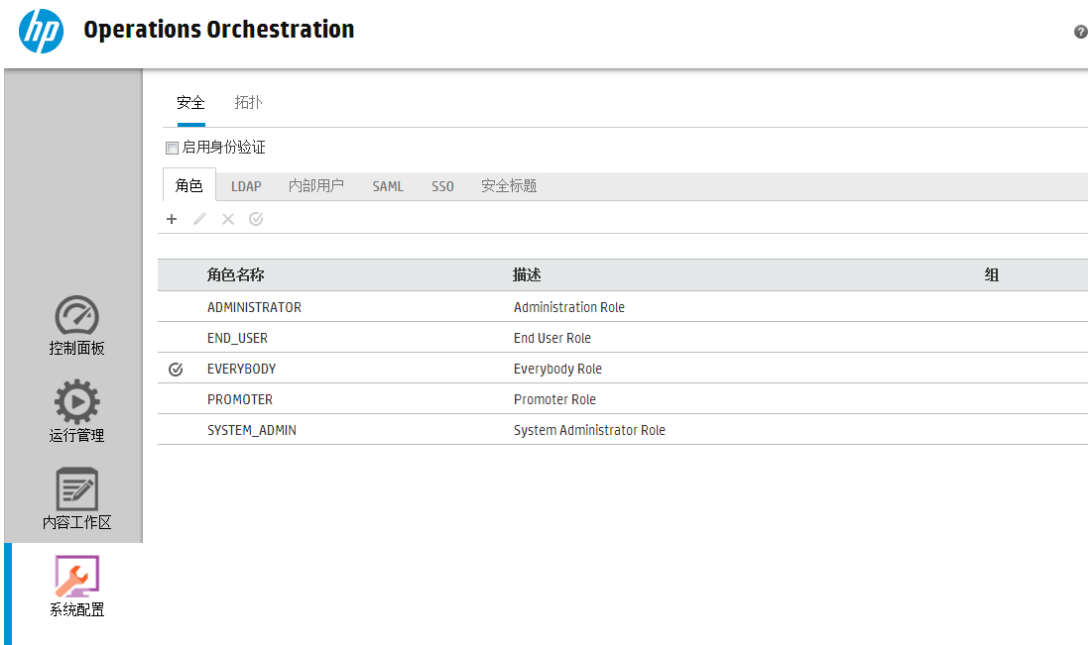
hp Operations Orchestration

?

安全 拓扑

启用身份验证

角色 LDAP 内部用户 SAML SSO 安全标题

| | 角色名称 | 描述 | 组 |
|---|---|---|---|
| | ADMINISTRATOR | Administration Role | |
| | END_USER | End User Role | |
| ✓ | EVERYBODY | Everybody Role | |
| | PROMOTER | Promoter Role | |
| | SYSTEM_ADMIN | System Administrator Role | |

控制面板

运行管理

内容工作区

系统配置